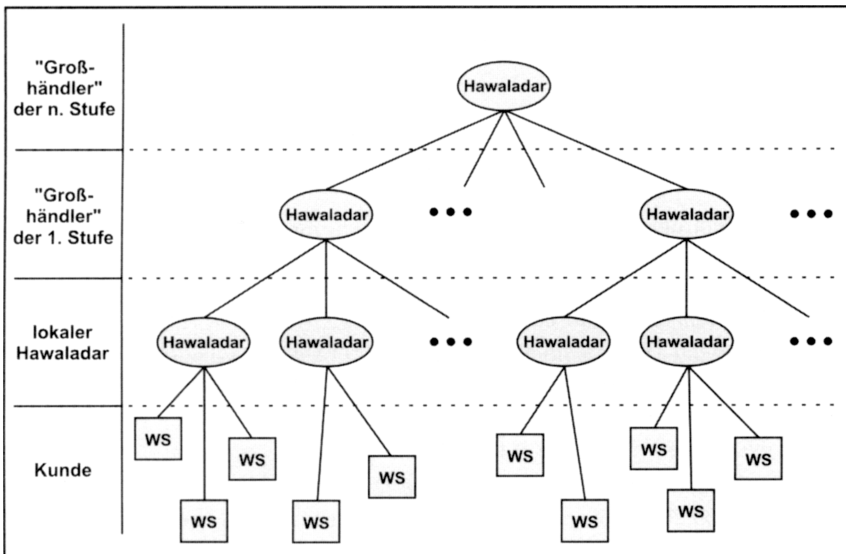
"Großhändler" der n. Stufe

Hawaladar

"Großhändler" der 1. Stufe

Hawaladar

• • •

Hawaladar

• • •

lokaler Hawaladar

Hawaladar

Hawaladar

• • •

Hawaladar

Hawaladar

• • •

Kunde

WS

WS

WS

WS

WS

WS

WS

WS

WS

WS

WS